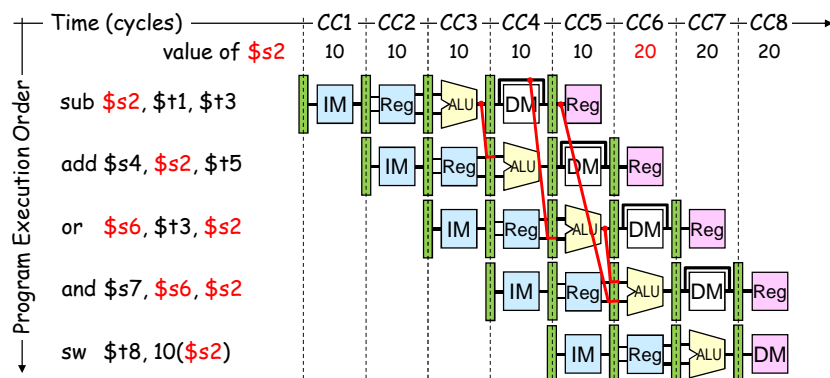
Time (cycles) CC1 CC2 CC3 CC4 CC5 CC6 CC7 CC8

| value of $s2 | 10 | 10 | 10 | 10 | 10 | 20 | 20 | 20 |
|---|---|---|---|---|---|---|---|---|

Program Execution Order

sub $s2, $t1, $t3 IM Reg ALU DM Reg

add $s4, $s2, $t5 IM Reg ALU DM Reg

or $s6, $t3, $s2 IM Reg ALU DM Reg

and $s7, $s6, $s2 IM Reg ALU DM Reg

sw $t8, 10($s2) IM Reg ALU DM